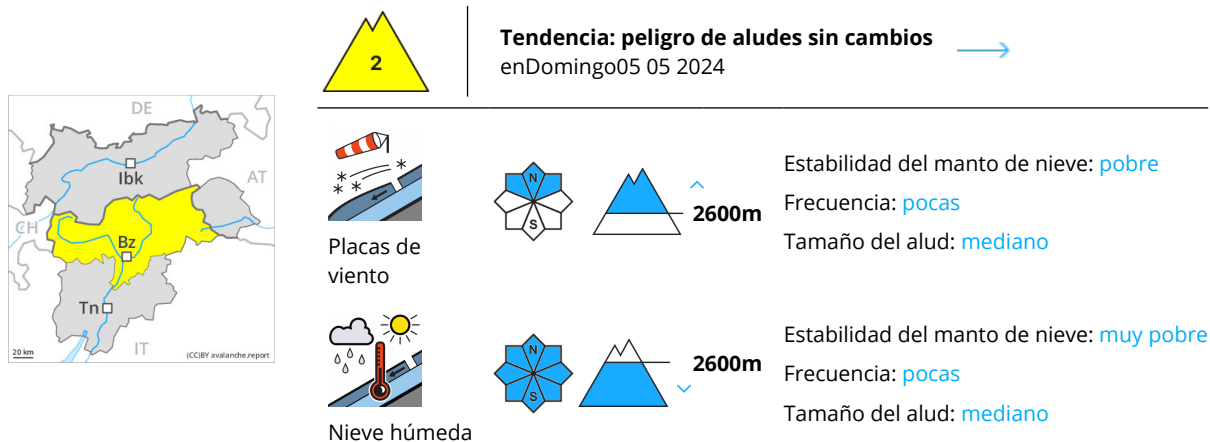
DE
AT
Ibk
CH
Bz
Tn
IT
20 km
(CC)BY avalanche.report

2

Tendencia: peligro de aludes sin cambios
enDomingo05 05 2024

Placas de viento

N
S

2600m

Estabilidad del manto de nieve: pobre
Frecuencia: pocas
Tamaño del alud: mediano

Nieve húmeda

N
S

2600m

Estabilidad del manto de nieve: muy pobre
Frecuencia: pocas
Tamaño del alud: mediano